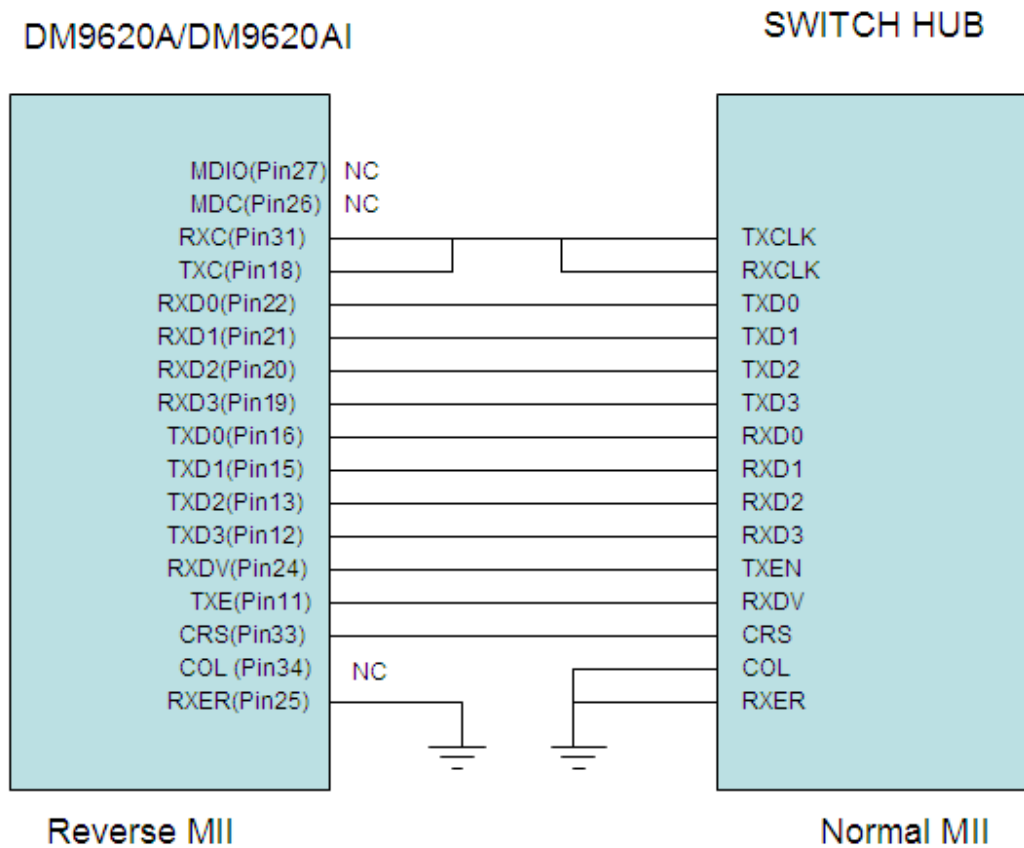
DM9620A/DM9620AI

SWITCH HUB

MDIO(Pin27) NC
MDC(Pin26) NC
RXC(Pin31)
TXC(Pin18)
RXD0(Pin22)
RXD1(Pin21)
RXD2(Pin20)
RXD3(Pin19)
TXD0(Pin16)
TXD1(Pin15)
TXD2(Pin13)
TXD3(Pin12)
RXDV(Pin24)
TXE(Pin11)
CRS(Pin33)
COL (Pin34) NC
RXER(Pin25)

TXCLK
RXCLK
TXD0
TXD1
TXD2
TXD3
RXD0
RXD1
RXD2
RXD3
TXEN
RXDV
CRS
COL
RXER

Reverse MII

Normal MII